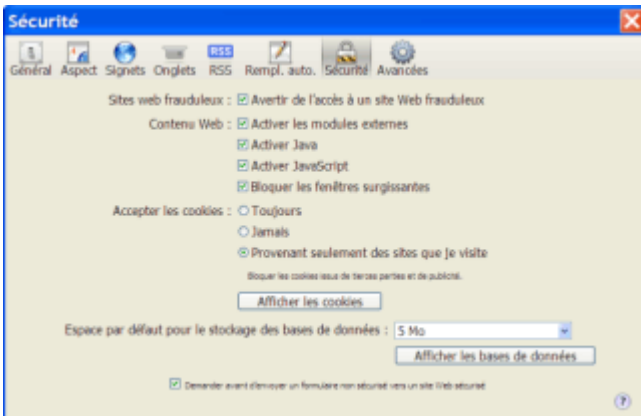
Sécurité

Général Aspect Signets Onglets RSS Rempl. auto. Sécurité Avancées

RSS

Sites web frauduleux : ☑ Avertir de l'accès à un site Web frauduleux

Contenu Web : ☑ Activer les modules externes

☑ Activer Java

☑ Activer JavaScript

☑ Bloquer les fenêtres surgissantes

Accepter les cookies : ○ Toujours

○ Jamais

◉ Provenant seulement des sites que je visite

Bloquer les cookies issus de tierces parties et de publicité.

Afficher les cookies

Espace par défaut pour le stockage des bases de données : 5 Mo

Afficher les bases de données

☑ Demander avant d'envoyer un formulaire non sécurisé vers un site Web sécurisé

?